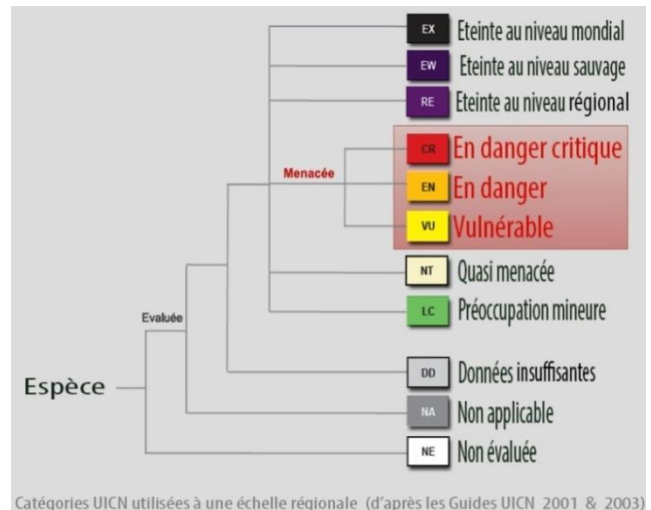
EX Eteinte au niveau mondial
EW Eteinte au niveau sauvage
RE Eteinte au niveau régional
Menacée
CR En danger critique
EN En danger
VU Vulnérable
NT Quasi menacée
LC Préoccupation mineure
Evaluée
DD Données insuffisantes
Espèce
NA Non applicable
NE Non évaluée

Catégories UICN utilisées à une échelle régionale (d'après les Guides UICN 2001 & 2003)